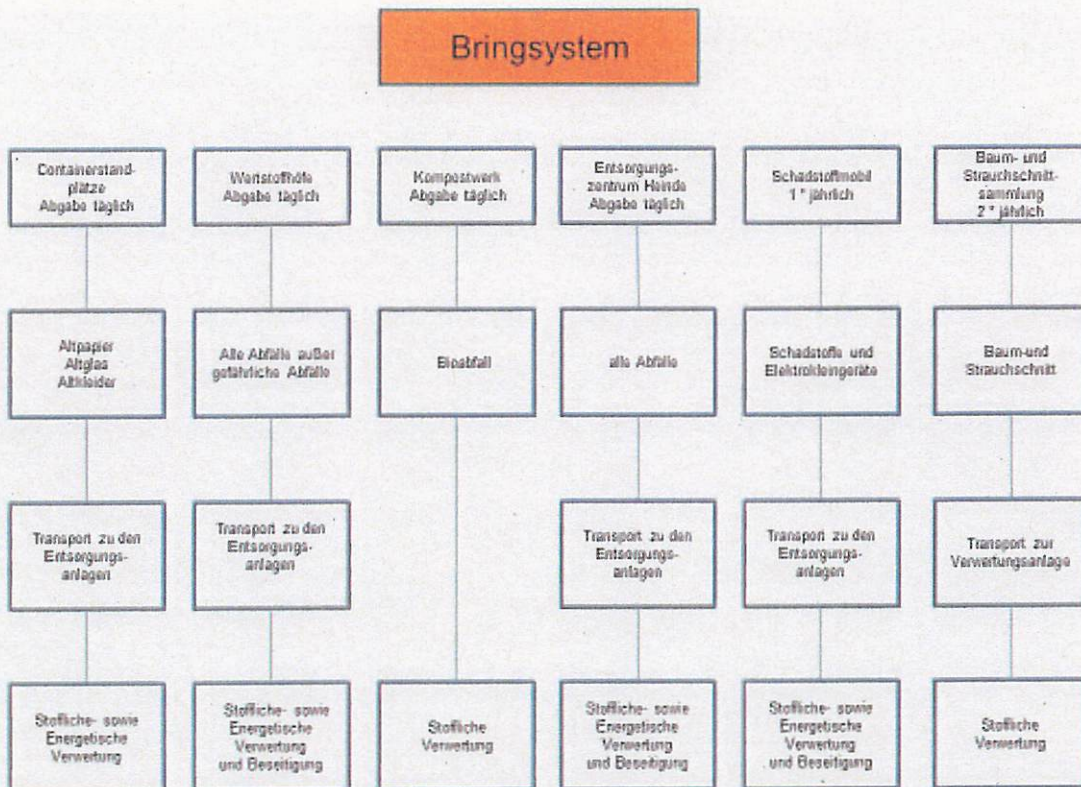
Bringsystem

Containerstandplätze Abgabe täglich

Altpapier Altglas Altkleider

Transport zu den Entsorgungsanlagen

Stoffliche- sowie Energetische Verwertung

Wertstoffhöfe Abgabe täglich

Alle Abfälle außer gefährliche Abfälle

Transport zu den Entsorgungsanlagen

Stoffliche- sowie Energetische Verwertung und Beseitigung

Kompostwerk Abgabe täglich

Bioabfall

Stoffliche Verwertung

Entsorgungszentrum Heinde Abgabe täglich

alle Abfälle

Transport zu den Entsorgungsanlagen

Stoffliche- sowie Energetische Verwertung und Beseitigung

Schadstoffmobil 1 * jährlich

Schadstoffe und Elektrokleingeräte

Transport zu den Entsorgungsanlagen

Stoffliche- sowie Energetische Verwertung und Beseitigung

Baum- und Strauchschnittsammlung 2 * jährlich

Baum-und Strauchschnitt

Transport zur Verwertungsanlage

Stoffliche Verwertung